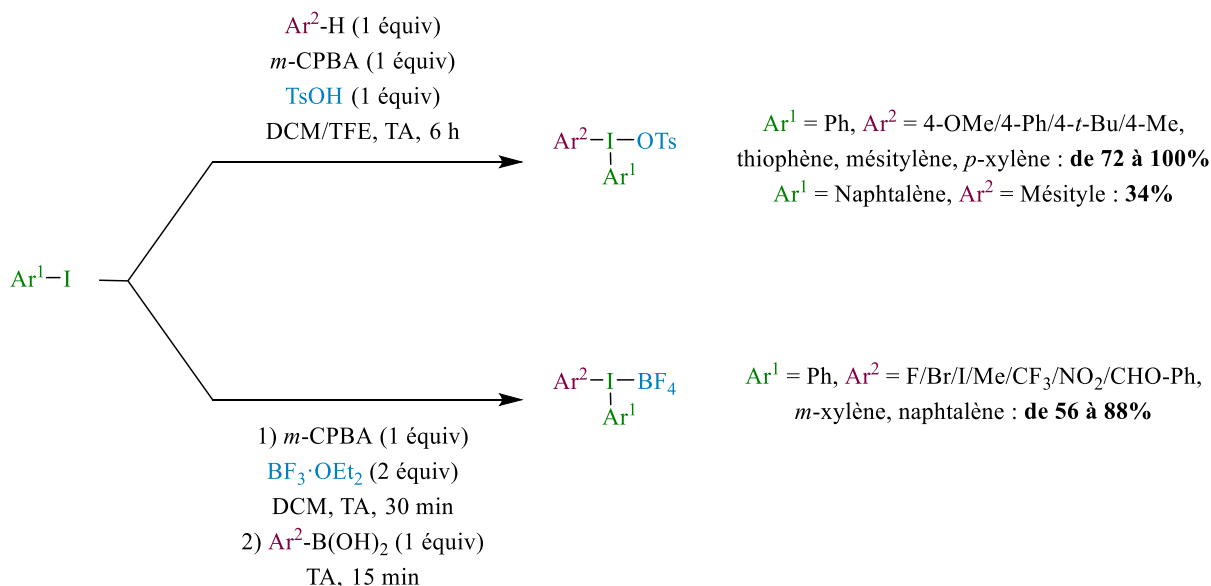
$Ar^2$-H (1 équiv)
*m*-CPBA (1 équiv)
TsOH (1 équiv)
DCM/TFE, TA, 6 h

$Ar^1-I$

$Ar^2-I(Ar^1)-OTs$

$Ar^1$ = Ph, $Ar^2$ = 4-OMe/4-Ph/4-*t*-Bu/4-Me, thiophène, mésitylène, *p*-xylène : **de 72 à 100%**
$Ar^1$ = Naphtalène, $Ar^2$ = Mésityle : **34%**

$Ar^2-I(Ar^1)-BF_4$

$Ar^1$ = Ph, $Ar^2$ = F/Br/I/Me/$CF_3$/$NO_2$/CHO-Ph, *m*-xylène, naphtalène : **de 56 à 88%**

1) *m*-CPBA (1 équiv)
$BF_3 \cdot OEt_2$ (2 équiv)
DCM, TA, 30 min
2) $Ar^2$-$B(OH)_2$ (1 équiv)
TA, 15 min